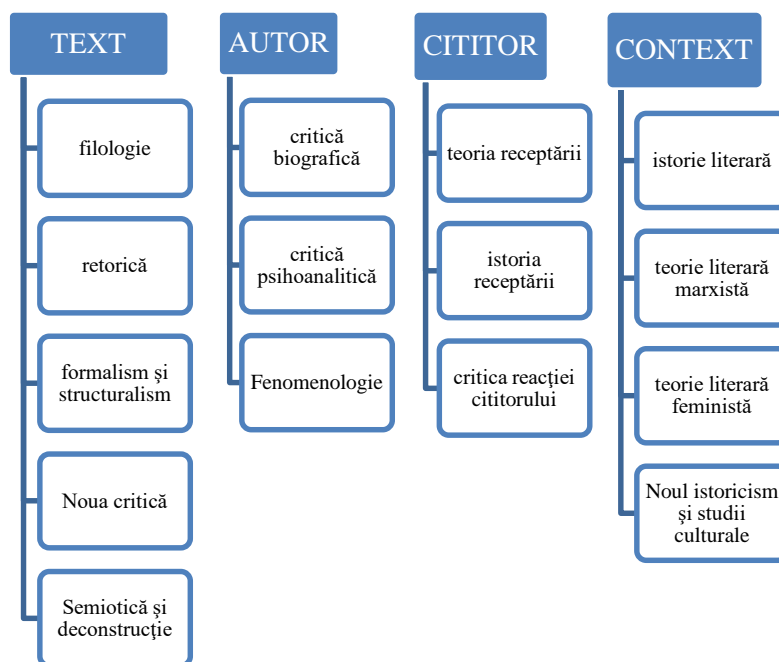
TEXT

filologie

retorică

formalism şi structuralism

Noua critică

Semiotică şi deconstrucţie

AUTOR

critică biografică

critică psihoanalitică

Fenomenologie

CITITOR

teoria receptării

istoria receptării

critica reacţiei cititorului

CONTEXT

istorie literară

teorie literară marxistă

teorie literară feministă

Noul istoricism şi studii culturale